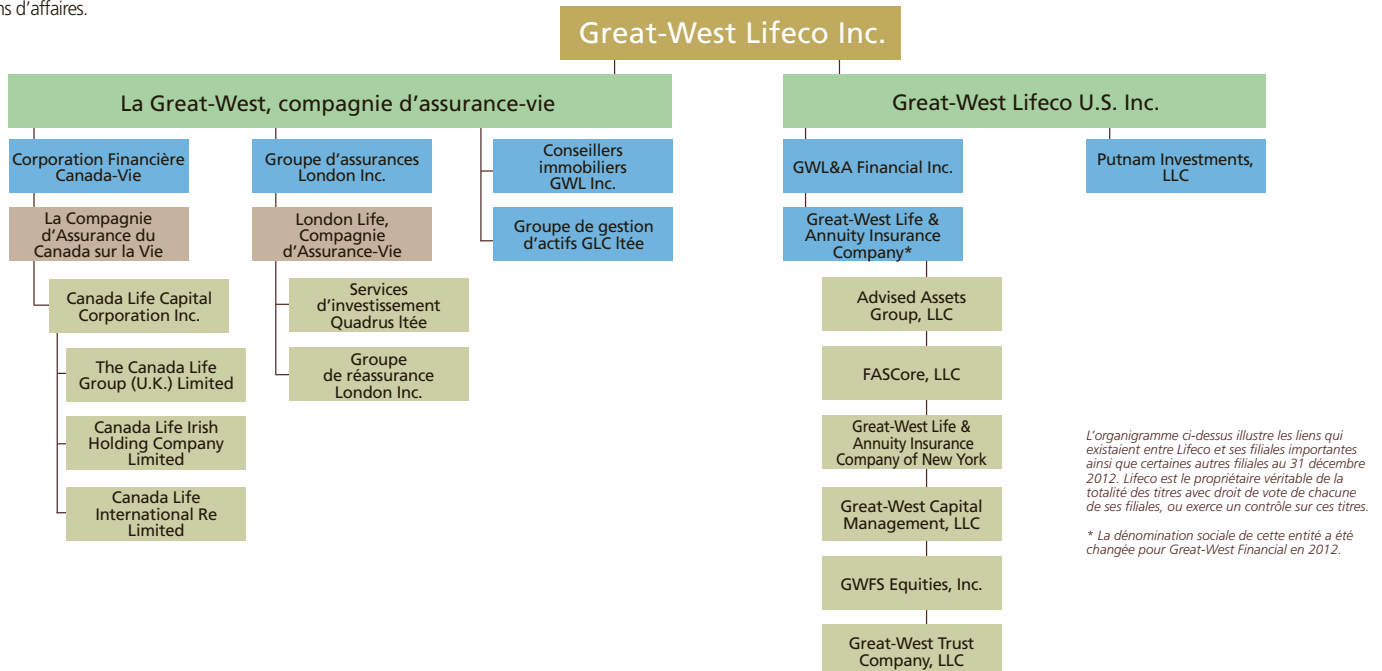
ns d'affaires.

Great-West Lifeco Inc.

La Great-West, compagnie d'assurance-vie

Great-West Lifeco U.S. Inc.

Corporation Financière Canada-Vie

La Compagnie d'Assurance du Canada sur la Vie

Canada Life Capital Corporation Inc.

The Canada Life Group (U.K.) Limited

Canada Life Irish Holding Company Limited

Canada Life International Re Limited

Groupe d'assurances London Inc.

London Life, Compagnie d'Assurance-Vie

Services d'investissement Quadrus ltée

Groupe de réassurance London Inc.

Conseillers immobiliers GWL Inc.

Groupe de gestion d'actifs GLC ltée

GWL&A Financial Inc.

Great-West Life & Annuity Insurance Company*

Advised Assets Group, LLC

FASCore, LLC

Great-West Life & Annuity Insurance Company of New York

Great-West Capital Management, LLC

GWFS Equities, Inc.

Great-West Trust Company, LLC

Putnam Investments, LLC

L'organigramme ci-dessus illustre les liens qui existaient entre Lifeco et ses filiales importantes ainsi que certaines autres filiales au 31 décembre 2012. Lifeco est le propriétaire véritable de la totalité des titres avec droit de vote de chacune de ses filiales, ou exerce un contrôle sur ces titres.

* La dénomination sociale de cette entité a été changée pour Great-West Financial en 2012.